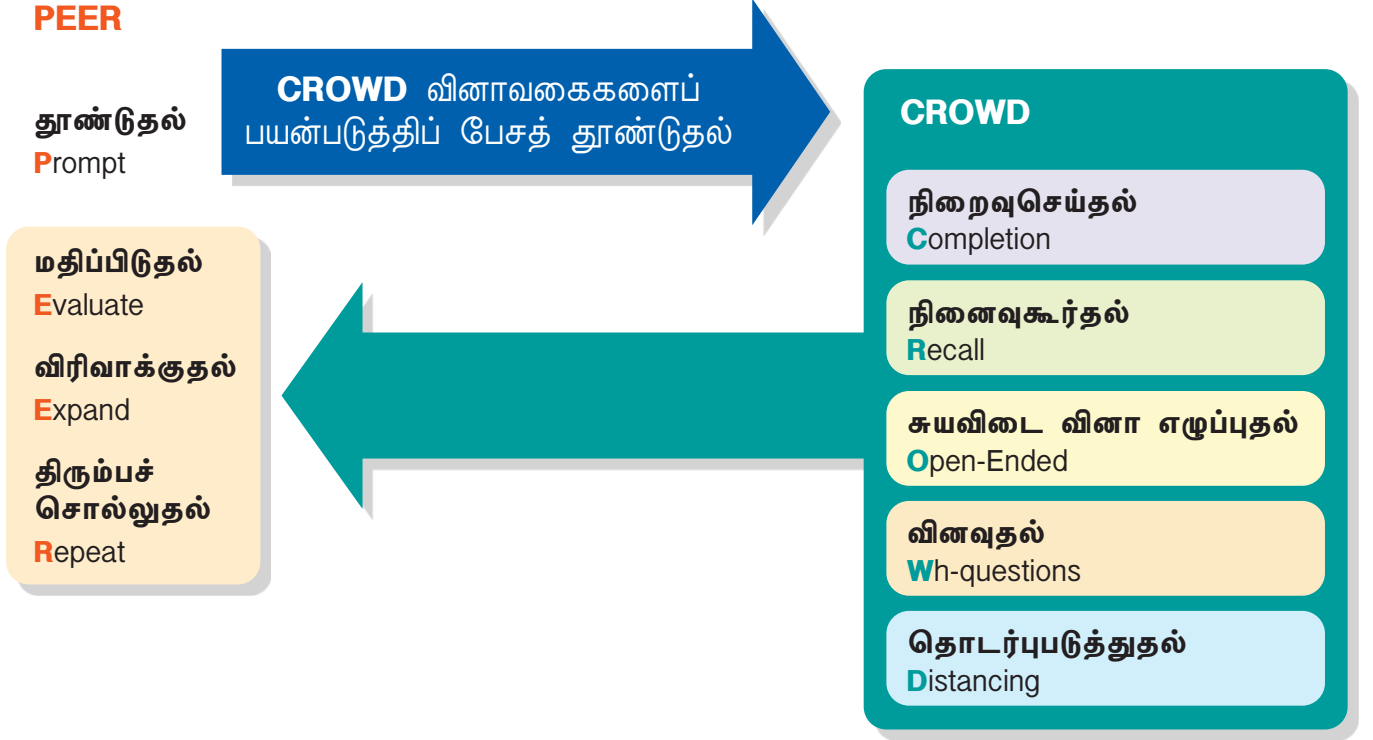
PEER

தூண்டுதல்
Prompt

CROWD வினாவகைகளைப் பயன்படுத்திப் பேசத் தூண்டுதல்

CROWD

நிறைவுசெய்தல்
Completion

நினைவுகூர்தல்
Recall

சுயவிடை வினா எழுப்புதல்
Open-Ended

வினவுதல்
Wh-questions

தொடர்புபடுத்துதல்
Distancing

மதிப்பிடுதல்
Evaluate

விரிவாக்குதல்
Expand

திரும்பச் சொல்லுதல்
Repeat